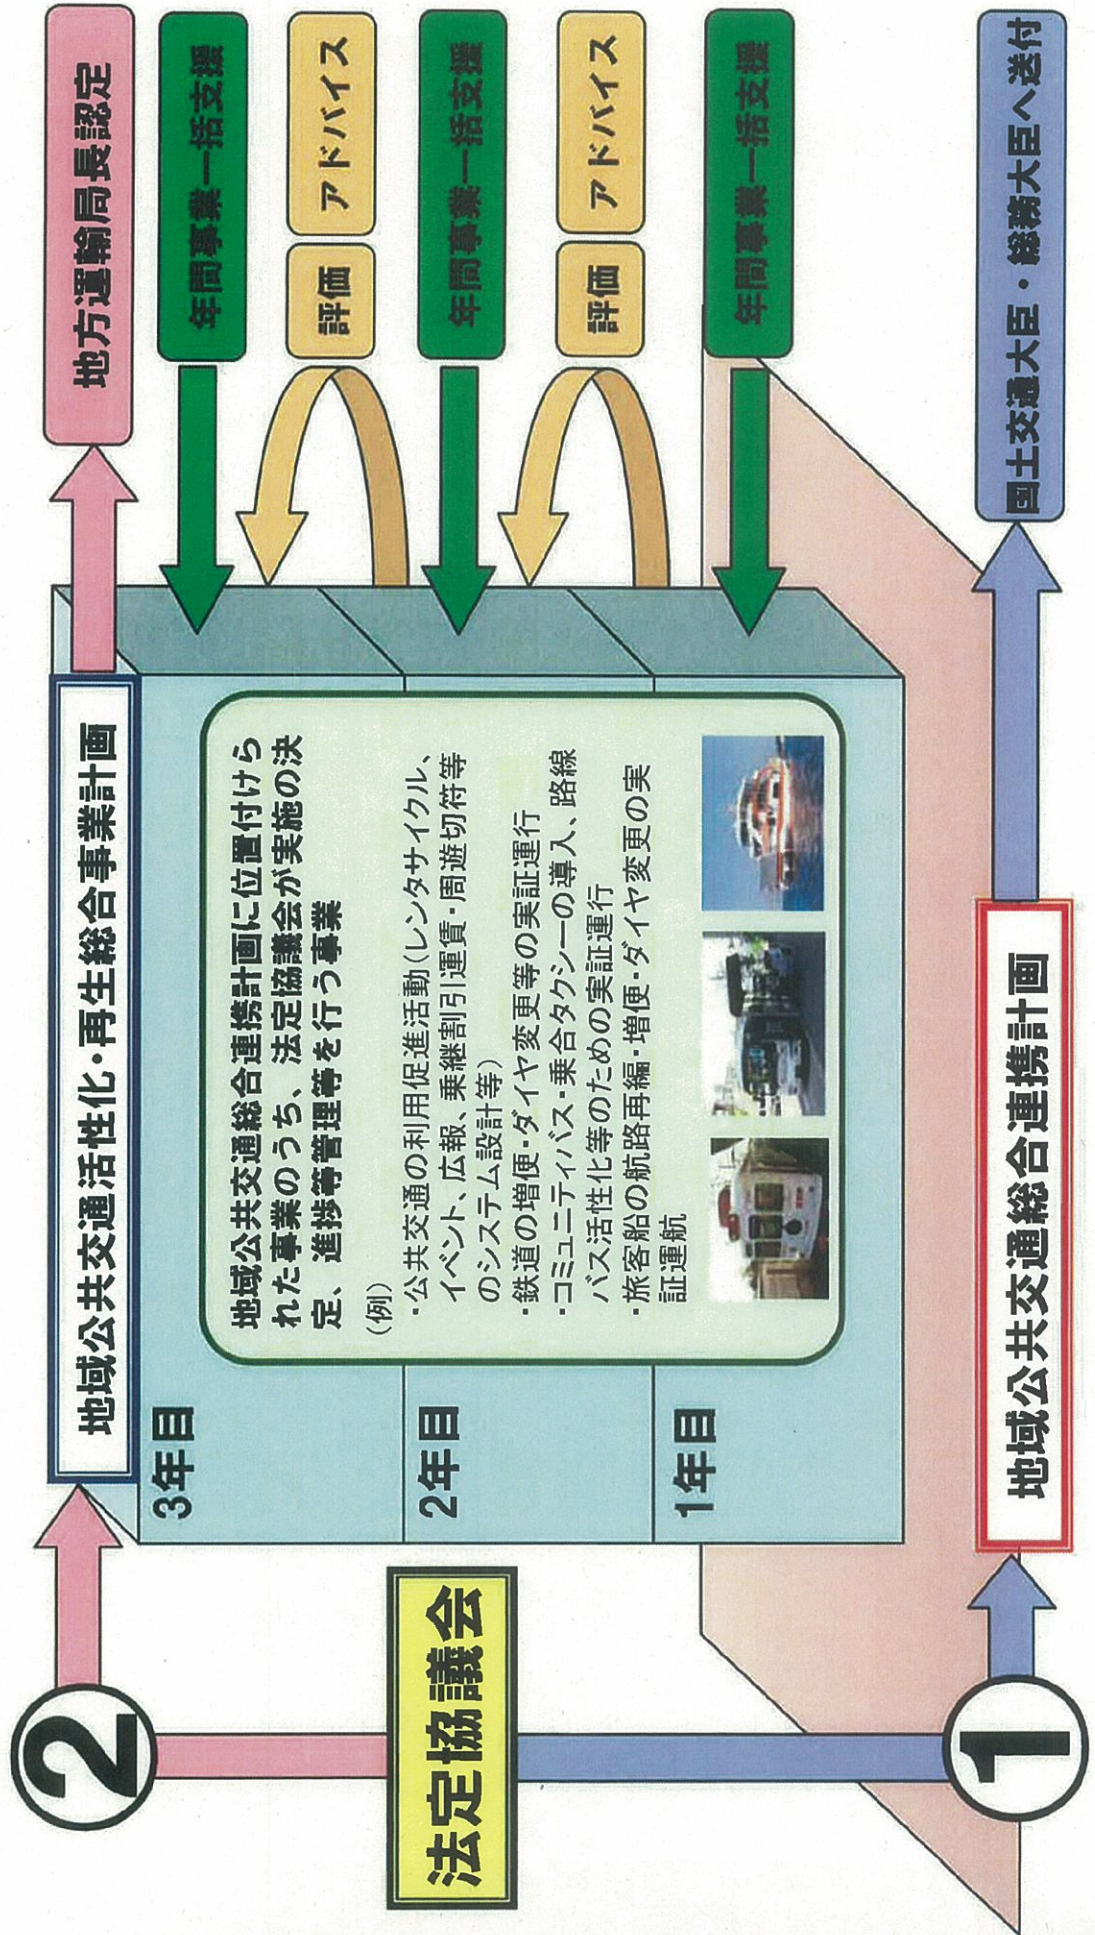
②

法定協議会

①

地域公共交通活性化・再生総合事業計画

地方運輸局長認定

3年目

2年目

1年目

地域公共交通総合連携計画に位置付けられた事業のうち、法定協議会が実施の決定、進捗管理等を行う事業

（例）

・公共交通の利用促進活動（レンタサイクル、イベント、広報、乗継割引運賃・周遊切符等のシステム設計等）

・鉄道の増便・ダイヤ変更等の実証運行

・コミュニティバス・乗合タクシーの導入、路線バス活性化等のための実証運行

・旅客船の航路再編・増便・ダイヤ変更の実証運航

年間事業一括支援

評価

アドバイス

年間事業一括支援

評価

アドバイス

年間事業一括支援

地域公共交通総合連携計画

国土交通大臣・総務大臣へ送付